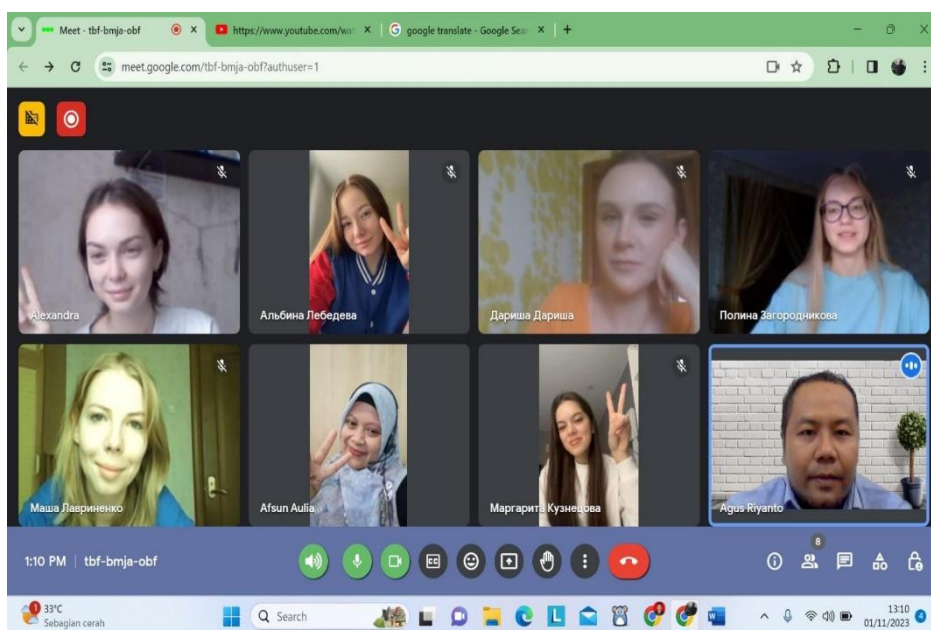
Meet - tbf-bmja-obf
https://www.youtube.com/wa
google translate - Google Sea
meet.google.com/tbf-bmja-obf?authuser=1

Alexandra
Альбина Лебедева
Дариша Дариша
Полина Загородникова
Маша Лавриненко
Afsun Aulia
Маргарита Кузнецова
Agus Riyanto

1:10 PM | tbf-bmja-obf
8

33°C
Sebagian cerah
Search
13:10
01/11/2023